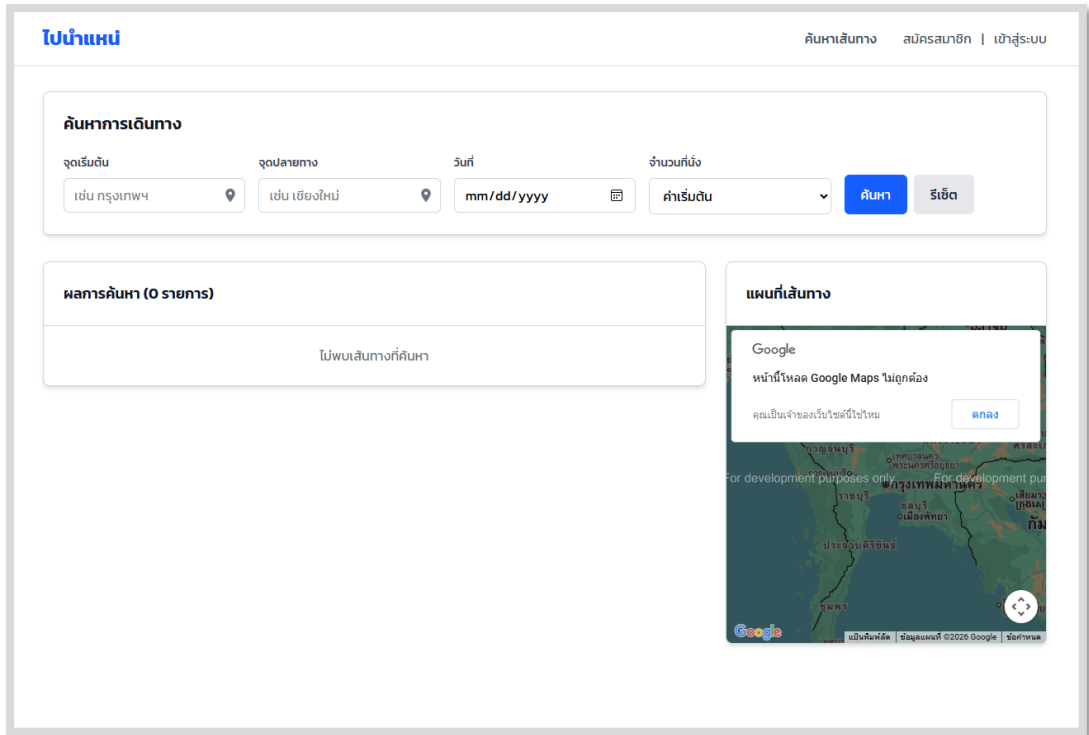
ไปนำแหน่

ค้นหาเส้นทาง สมัครสมาชิก | เข้าสู่ระบบ

ค้นหาการเดินทาง

จุดเริ่มต้น
เช่น กรุงเทพฯ

จุดปลายทาง
เช่น เชียงใหม่

วันที่
mm/dd/yyyy

จำนวนที่นั่ง
ค่าเริ่มต้น

ค้นหา

รีเซ็ต

ผลการค้นหา (0 รายการ)

ไม่พบเส้นทางที่ค้นหา

แผนที่เส้นทาง

Google

หน้านี้โหลด Google Maps ไม่ถูกต้อง

คุณเป็นเจ้าของเว็บไซต์นี้ใช่ไหม

ตกลง

For development purposes only

For development pur

กรุงเทพมหานคร

ราชบุรี

ชลบุรี

เมืองพัทยา

ประจวบคีรีขันธ์

ชุมพร

Google

แป้นพิมพ์ลัด | ข้อมูลแผนที่ ©2026 Google | ข้อกำหนด